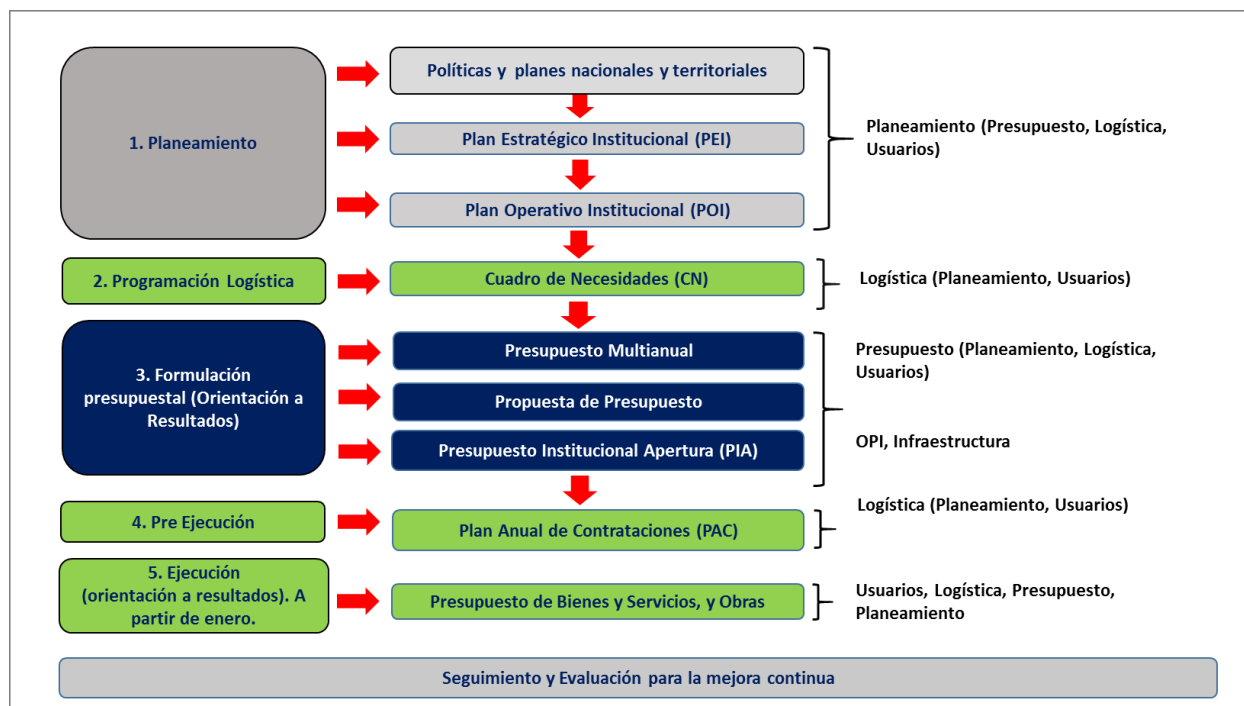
1. Planeamiento

Políticas y planes nacionales y territoriales

Plan Estratégico Institucional (PEI)

Plan Operativo Institucional (POI)

Planeamiento (Presupuesto, Logística, Usuarios)

2. Programación Logística

Cuadro de Necesidades (CN)

Logística (Planeamiento, Usuarios)

3. Formulación presupuestal (Orientación a Resultados)

Presupuesto Multianual

Propuesta de Presupuesto

Presupuesto Institucional Apertura (PIA)

Presupuesto (Planeamiento, Logística, Usuarios)

OPI, Infraestructura

4. Pre Ejecución

Plan Anual de Contrataciones (PAC)

Logística (Planeamiento, Usuarios)

5. Ejecución (orientación a resultados). A partir de enero.

Presupuesto de Bienes y Servicios, y Obras

Usuarios, Logística, Presupuesto, Planeamiento

Seguimiento y Evaluación para la mejora continua